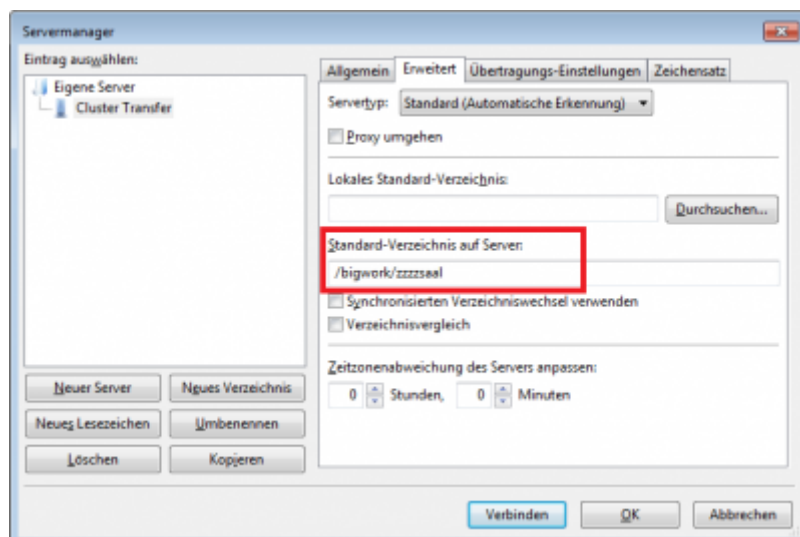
Servermanager

Eintrag auswählen:

Eigene Server
Cluster Transfer

Neuer Server
Neues Verzeichnis
Neues Lesezeichen
Umbenennen
Löschen
Kopieren

Allgemein
Erweitert
Übertragungs-Einstellungen
Zeichensatz

Servertyp: Standard (Automatische Erkennung)

Proxy umgehen

Lokales Standard-Verzeichnis:

Durchsuchen...

Standard-Verzeichnis auf Server:

/bigwork/zzzzsaal

Synchronisierten Verzeichniswechsel verwenden

Verzeichnisvergleich

Zeitzonenabweichung des Servers anpassen:

0 Stunden, 0 Minuten

Verbinden
OK
Abbrechen